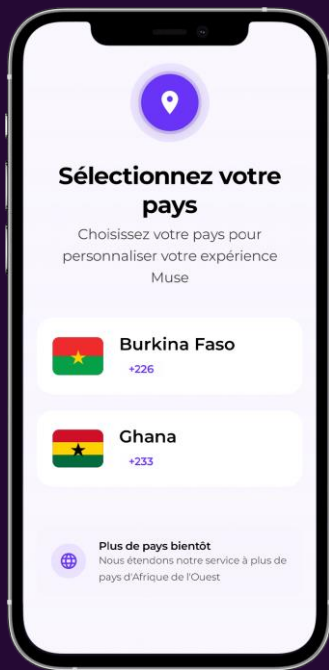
Sélectionnez votre pays

Choisissez votre pays pour personnaliser votre expérience Muse

Burkina Faso
+226

Ghana
+233

Plus de pays bientôt
Nous étendons notre service à plus de pays d'Afrique de l'Ouest